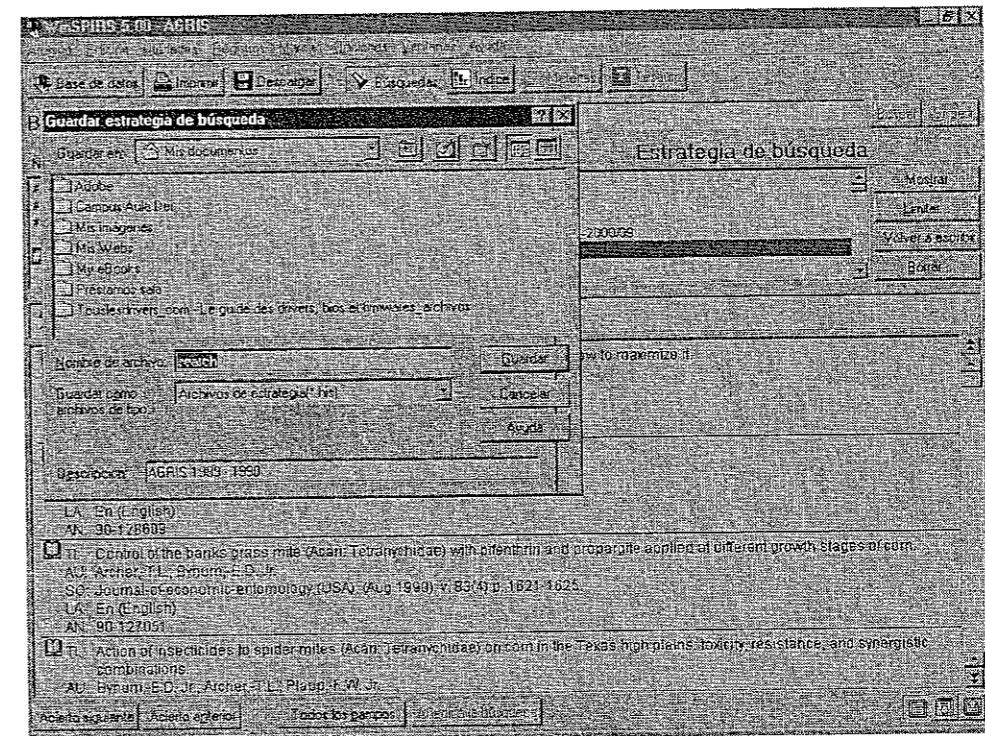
WinSPIRS 5.00 - AGRIS
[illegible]
Base de datos Imprimir Descargar Búsquedas Índice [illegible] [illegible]
Guardar estrategia de búsqueda ? X
Guardar en: Mis documentos
Adobe
Campus Aula Dei
Mis imágenes
Mis Webs
My eBooks
Préstamos sala
Touslesdrivers_com - Le guide des drivets, bios et firmwares_archivos
Nombre de archivo: search
Guardar
Guardar como archivos de tipo:
Archivos de estrategia(*.hst)
Cancelar
Ayuda
Descripción: AGRIS 1983 - 1990
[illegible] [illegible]
Estrategia de búsqueda
Mostrar
Limitar
Volver a escribir
Borrar
-2000/09
w to maximize it.
LA: En (English)
AN: 90-128603
TI: Control of the banks grass mite (Acari: Tetranychidae) with bifenthrin and propargite applied at different growth stages of corn.
AU: Archer,-T.L.; Bynum,-E.D.,Jr.
SO: Journal-of-economic-entomology (USA). (Aug 1990). v. 83(4) p. 1621-1625.
LA: En (English)
AN: 90-127051
TI: Action of insecticides to spider mites (Acari: Tetranychidae) on corn in the Texas high plains: toxicity, resistance, and synergistic combinations.
AU: Bynum,-E.D.,Jr.; Archer,-T.L.; Plapp,-F.W.,Jr.
Acierto siguiente Acierto anterior Todos los campos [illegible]